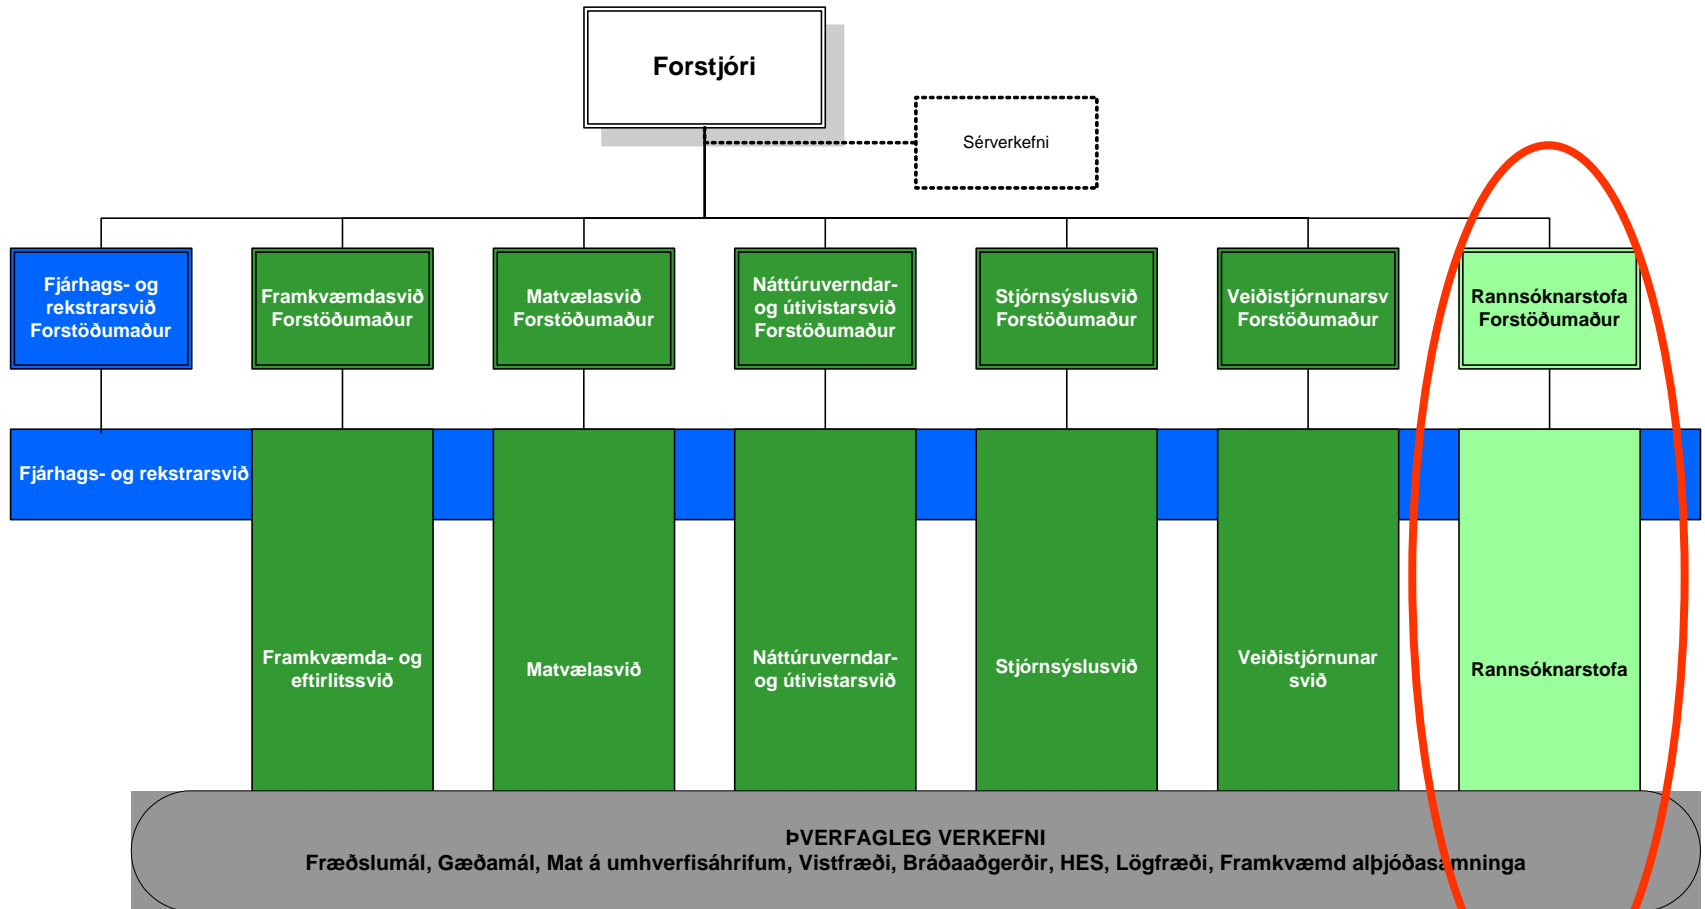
Forstjóri

Sérverkefni

Fjárhags- og rekstrarsvið Forstöðumaður

Framkvæmdasvið Forstöðumaður

Matvælasvið Forstöðumaður

Náttúruverndar- og útivistarsvið Forstöðumaður

Stjórnsýslusvið Forstöðumaður

Veiðistjórnunarsv Forstöðumaður

Rannsóknarstofa Forstöðumaður

Fjárhags- og rekstrarsvið

Framkvæmda- og eftirlitssvið

Matvælasvið

Náttúruverndar- og útivistarsvið

Stjórnsýslusvið

Veiðistjórnunar svið

Rannsóknarstofa

ÞVERFAGLEG VERKEFNI
Fræðslumál, Gæðamál, Mat á umhverfisáhrifum, Vistfræði, Bráðaaðgerðir, HES, Lögfræði, Framkvæmd alþjóðasamninga